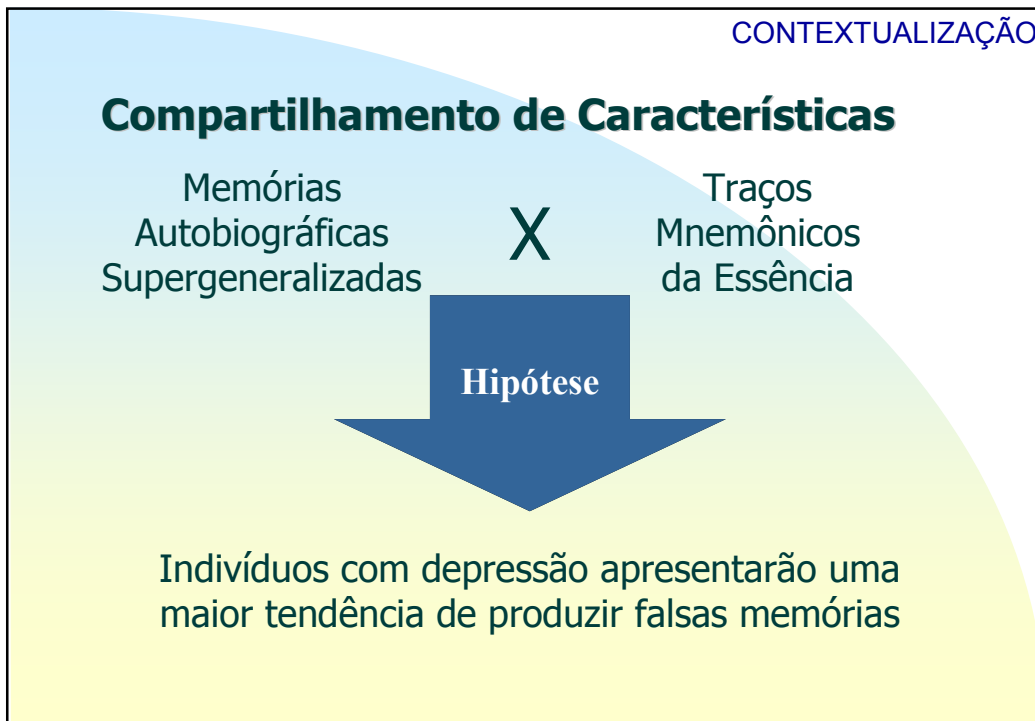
CONTEXTUALIZAÇÃO

Compartilhamento de Características

Memórias Autobiográficas Supergeneralizadas

X

Traços Mnemônicos da Essência

Hipótese

Indivíduos com depressão apresentarão uma maior tendência de produzir falsas memórias